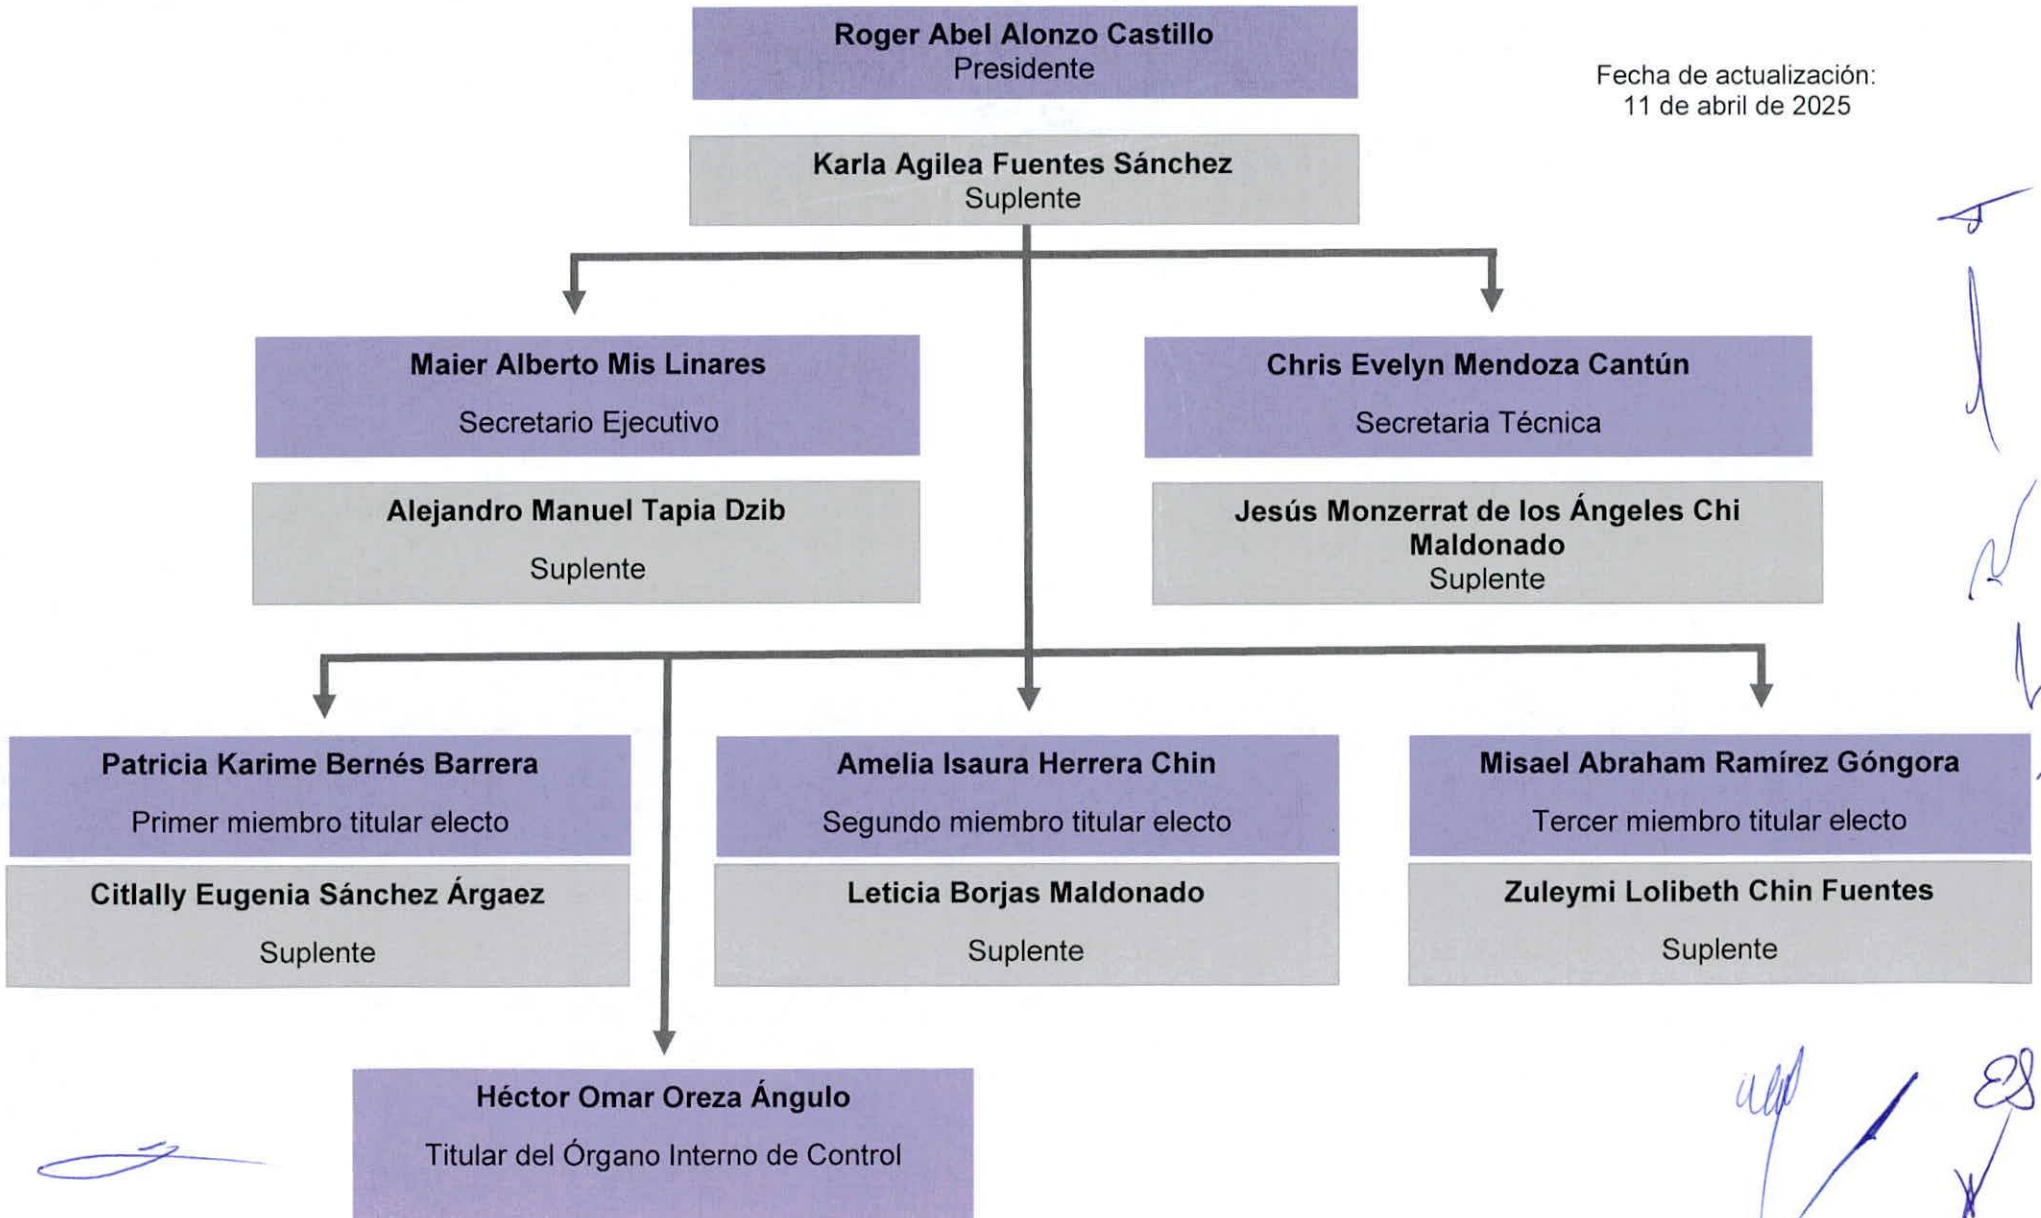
Roger Abel Alonzo Castillo
Presidente

Fecha de actualización:
11 de abril de 2025

Karla Agilea Fuentes Sánchez
Suplente

Maier Alberto Mis Linares
Secretario Ejecutivo

Alejandro Manuel Tapia Dzib
Suplente

Chris Evelyn Mendoza Cantún
Secretaria Técnica

Jesús Monzerrat de los Ángeles Chi Maldonado
Suplente

Patricia Karime Bernés Barrera
Primer miembro titular electo

Citlally Eugenia Sánchez Árgaez
Suplente

Amelia Isaura Herrera Chin
Segundo miembro titular electo

Leticia Borjas Maldonado
Suplente

Misael Abraham Ramírez Góngora
Tercer miembro titular electo

Zuleymi Lolibeth Chin Fuentes
Suplente

Héctor Omar Oreza Ángulo
Titular del Órgano Interno de Control